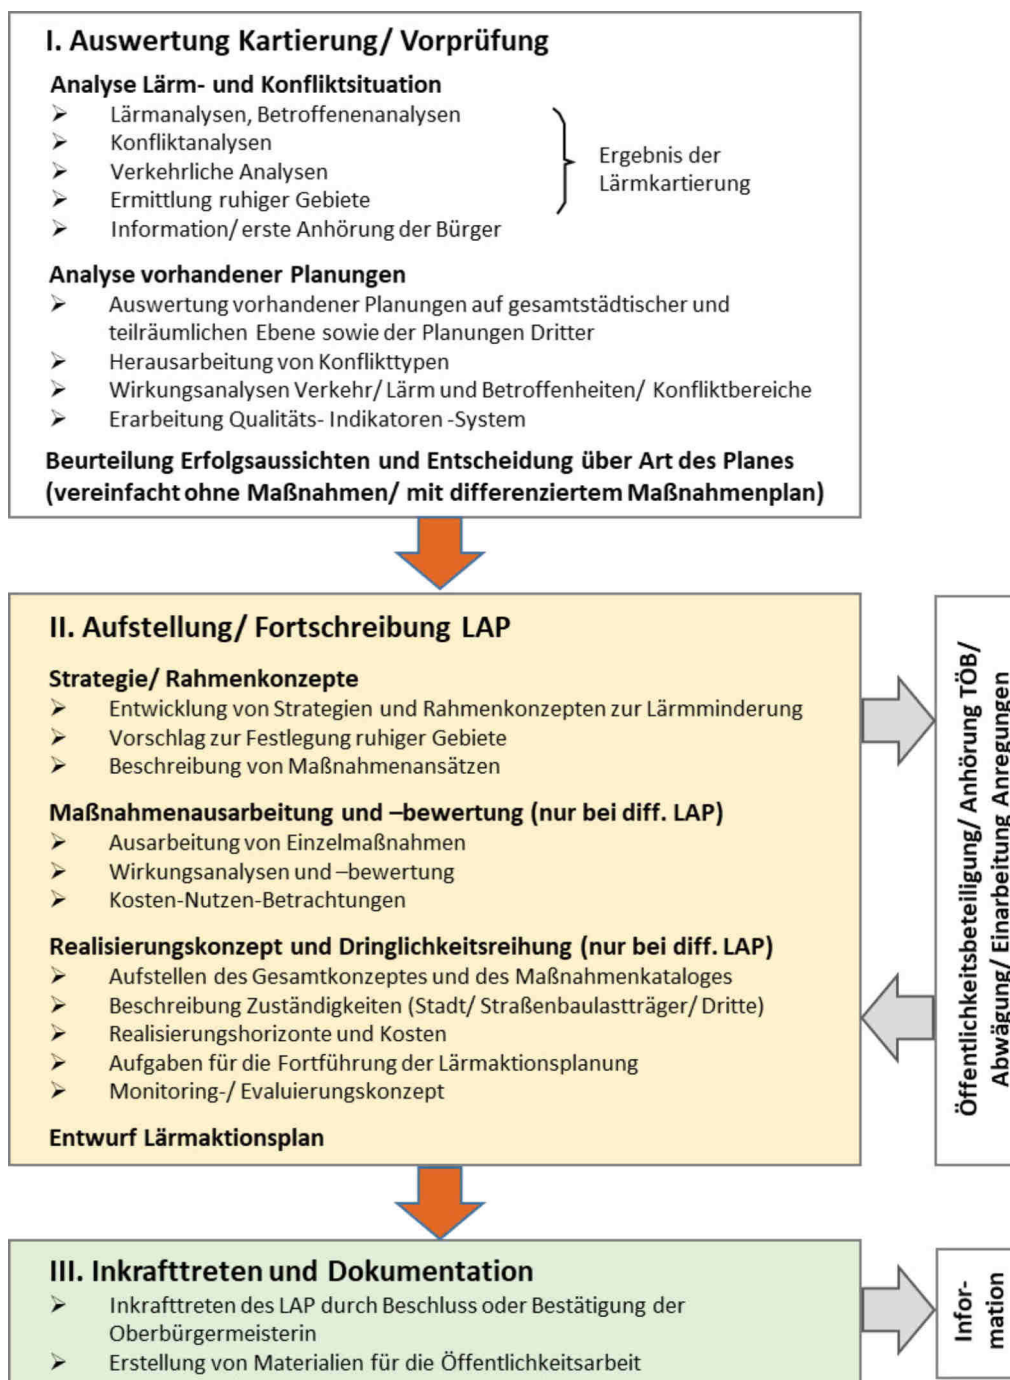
I. Auswertung Kartierung/ Vorprüfung

Analyse Lärm- und Konfliktsituation
➢ Lärmanalysen, Betroffenenanalysen
➢ Konfliktanalysen
➢ Verkehrliche Analysen
➢ Ermittlung ruhiger Gebiete
➢ Information/ erste Anhörung der Bürger

Ergebnis der Lärmkartierung

Analyse vorhandener Planungen
➢ Auswertung vorhandener Planungen auf gesamtstädtischer und teilräumlichen Ebene sowie der Planungen Dritter
➢ Herausarbeitung von Konflikttypen
➢ Wirkungsanalysen Verkehr/ Lärm und Betroffenheiten/ Konfliktbereiche
➢ Erarbeitung Qualitäts- Indikatoren -System

Beurteilung Erfolgsaussichten und Entscheidung über Art des Planes (vereinfacht ohne Maßnahmen/ mit differenziertem Maßnahmenplan)

II. Aufstellung/ Fortschreibung LAP

Strategie/ Rahmenkonzepte
➢ Entwicklung von Strategien und Rahmenkonzepten zur Lärmminderung
➢ Vorschlag zur Festlegung ruhiger Gebiete
➢ Beschreibung von Maßnahmenansätzen

Maßnahmenausarbeitung und –bewertung (nur bei diff. LAP)
➢ Ausarbeitung von Einzelmaßnahmen
➢ Wirkungsanalysen und –bewertung
➢ Kosten-Nutzen-Betrachtungen

Realisierungskonzept und Dringlichkeitsreihung (nur bei diff. LAP)
➢ Aufstellen des Gesamtkonzeptes und des Maßnahmenkataloges
➢ Beschreibung Zuständigkeiten (Stadt/ Straßenbaulastträger/ Dritte)
➢ Realisierungshorizonte und Kosten
➢ Aufgaben für die Fortführung der Lärmaktionsplanung
➢ Monitoring-/ Evaluierungskonzept

Entwurf Lärmaktionsplan

Öffentlichkeitsbeteiligung/ Anhörung TÖB/ Abwägung/ Einarbeitung Anregungen

III. Inkrafttreten und Dokumentation
➢ Inkrafttreten des LAP durch Beschluss oder Bestätigung der Oberbürgermeisterin
➢ Erstellung von Materialien für die Öffentlichkeitsarbeit

Information